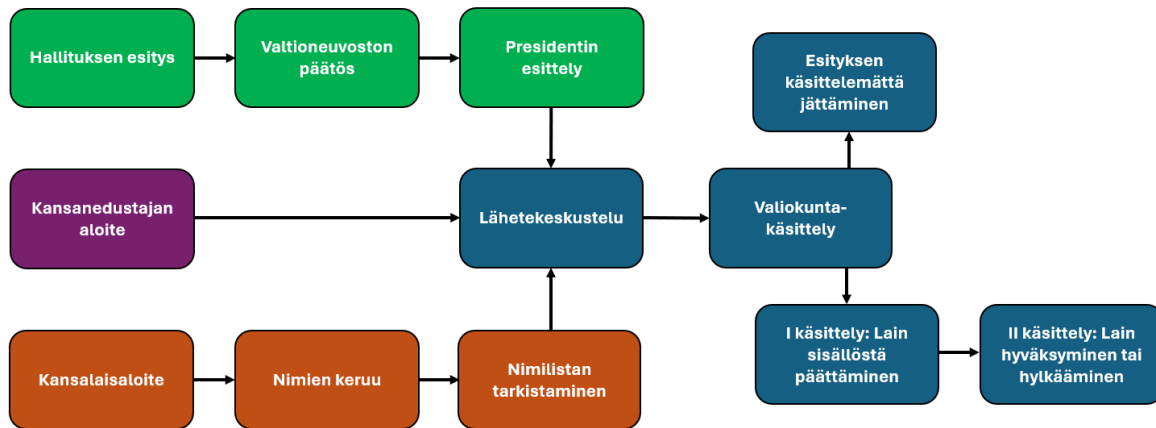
Hallituksen esitys

Valtioneuvoston päätös

Presidentin esittely

Esityksen käsittelemättä jättäminen

Kansanedustajan aloite

Lähetekeskustelu

Valiokunta-käsittely

Kansalaisaloite

Nimien keruu

Nimilistan tarkistaminen

I käsittely: Lain sisällöstä päättäminen

II käsittely: Lain hyväksyminen tai hylkääminen